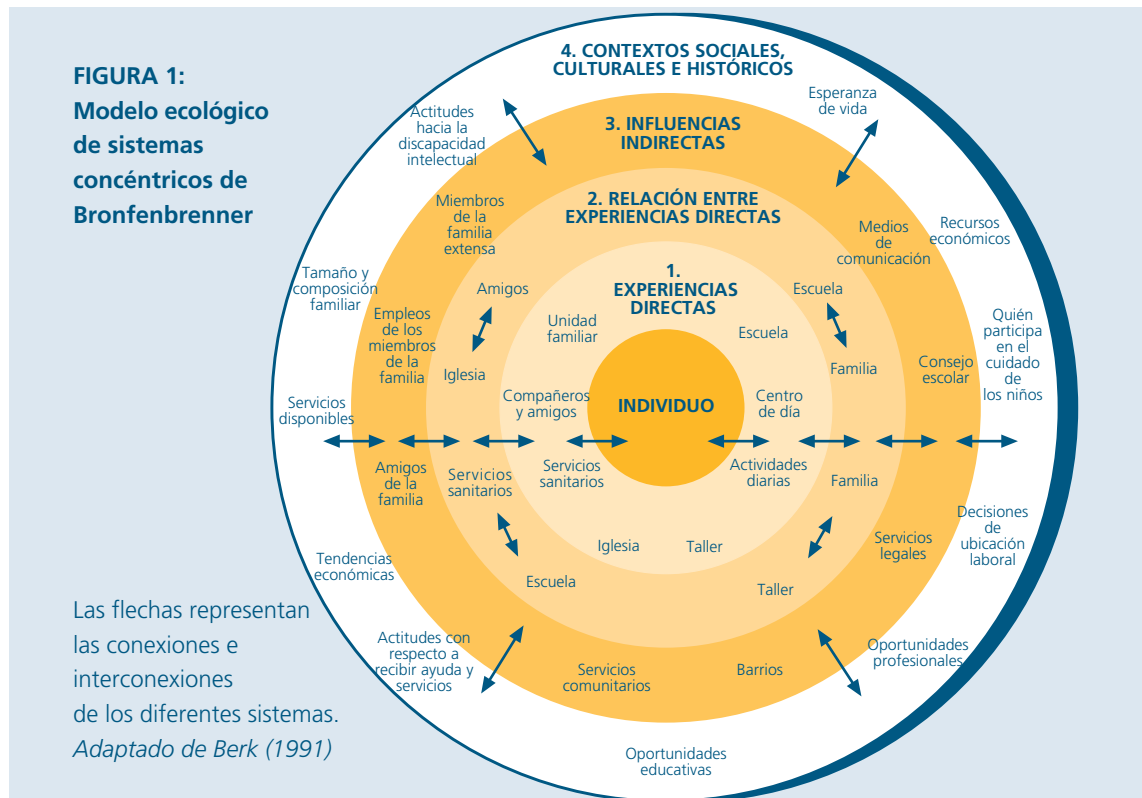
FIGURA 1:
Modelo ecológico de sistemas concéntricos de Bronfenbrenner

4. CONTEXTOS SOCIALES, CULTURALES E HISTÓRICOS

Actitudes hacia la discapacidad intelectual

Esperanza de vida

3. INFLUENCIAS INDIRECTAS

2. RELACIÓN ENTRE EXPERIENCIAS DIRECTAS

Miembros de la familia extensa

Medios de comunicación

Recursos económicos

Tamaño y composición familiar

1. EXPERIENCIAS DIRECTAS

Amigos

Escuela

Empleos de los miembros de la familia

Unidad familiar

Escuela

Quién participa en el cuidado de los niños

Iglesia

Familia

Consejo escolar

Servicios disponibles

Compañeros y amigos

INDIVIDUO

Centro de día

Amigos de la familia

Servicios sanitarios

Servicios sanitarios

Actividades diarias

Familia

Decisiones de ubicación laboral

Servicios legales

Tendencias económicas

Iglesia

Taller

Escuela

Taller

Las flechas representan las conexiones e interconexiones de los diferentes sistemas.
Adaptado de Berk (1991)

Actitudes con respecto a recibir ayuda y servicios

Servicios comunitarios

Barrios

Oportunidades profesionales

Oportunidades educativas